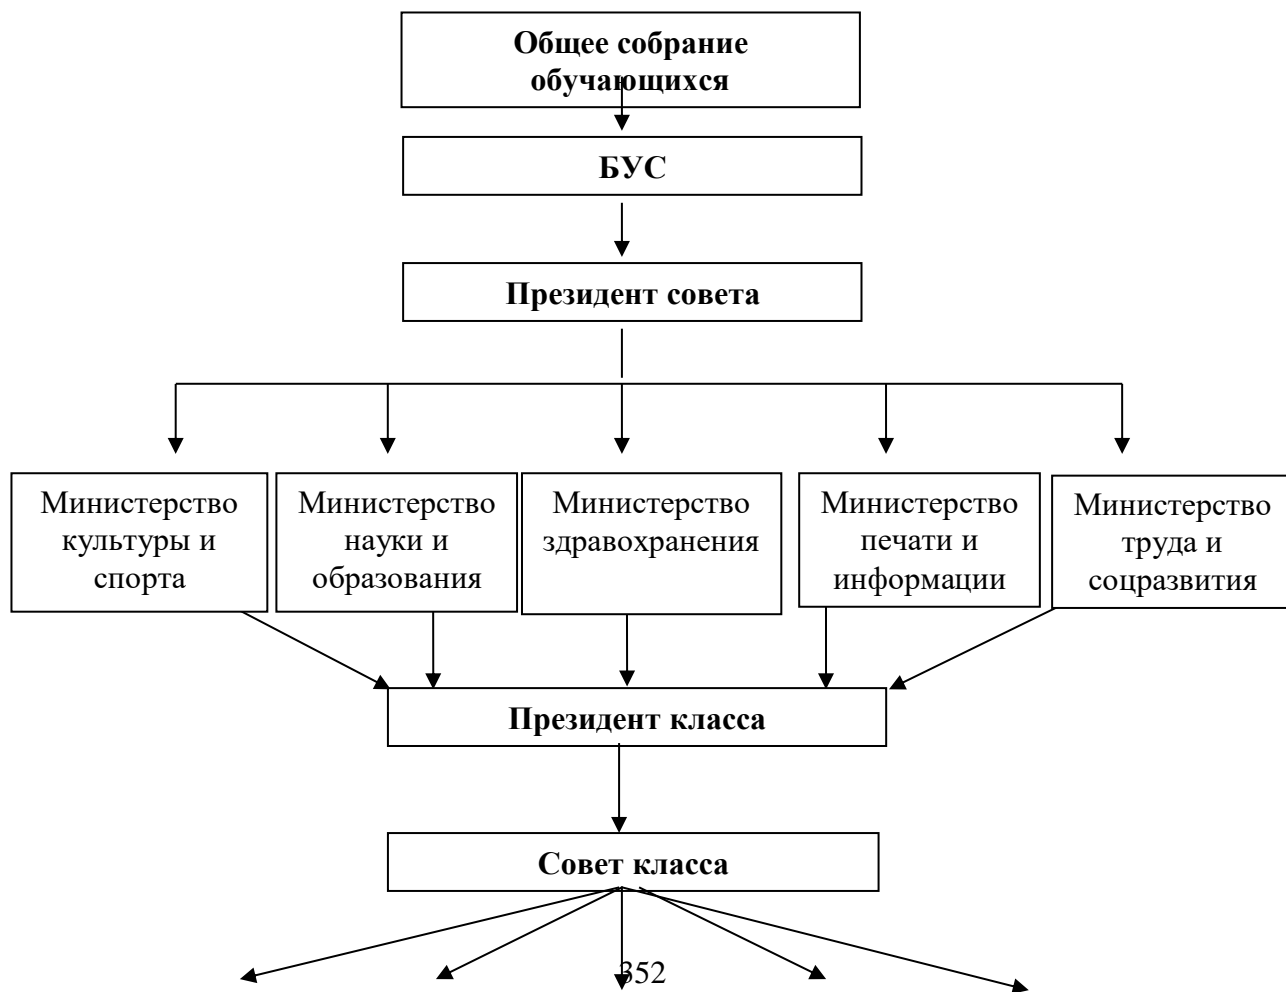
Общее собрание обучающихся

БУС

Президент совета

Министерство культуры и спорта

Министерство науки и образования

Министерство здравохранения

Министерство печати и информации

Министерство труда и соцразвития

Президент класса

Совет класса

352